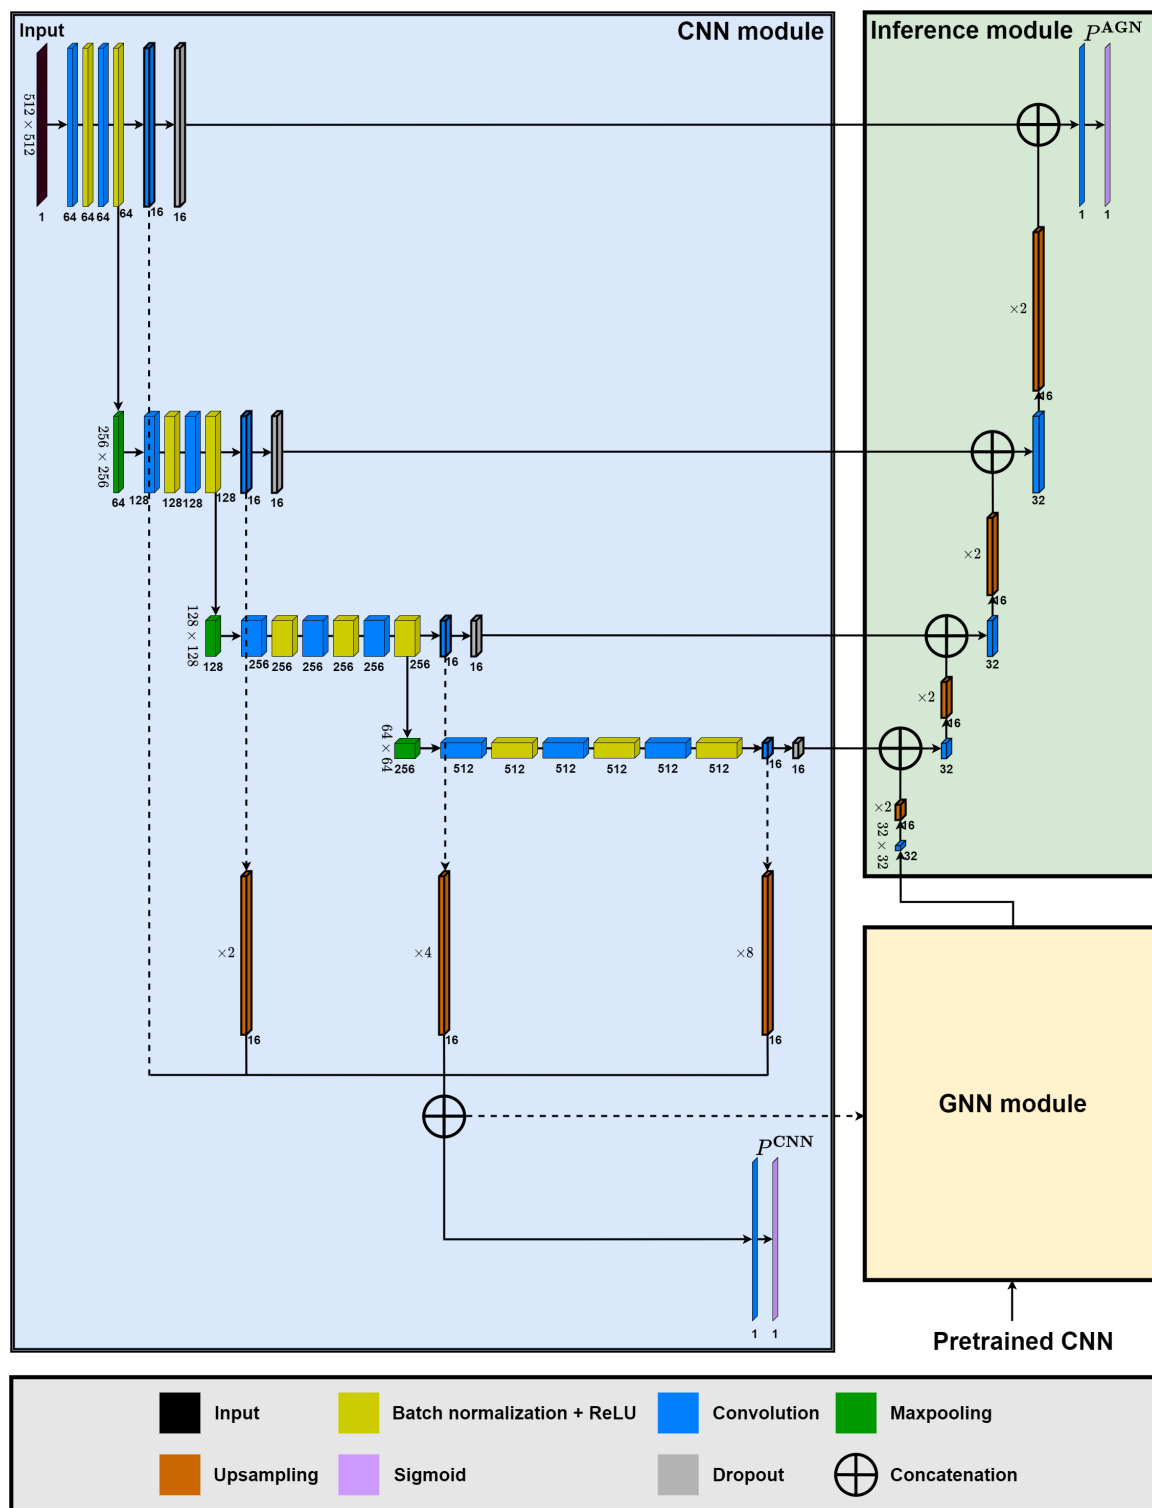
Input

CNN module

Inference module $P^{\mathrm{AGN}}$

$512 \times 512$

1 64 64 64 64 16 16

1 1

$\times 2$

16

$256 \times 256$

64 128 128 128 128 16 16

32

$\times 2$

16

$128 \times 128$

128 256 256 256 256 256 256 16 16

32

$\times 2$

16

$64 \times 64$

256 512 512 512 512 512 512 16 16

32

$\times 2$

16

$32 \times 32$

32

$\times 2$

16

$\times 4$

16

$\times 8$

16

GNN module

$P^{\mathrm{CNN}}$

1 1

Pretrained CNN

Input

Batch normalization + ReLU

Convolution

Maxpooling

Upsampling

Sigmoid

Dropout

Concatenation